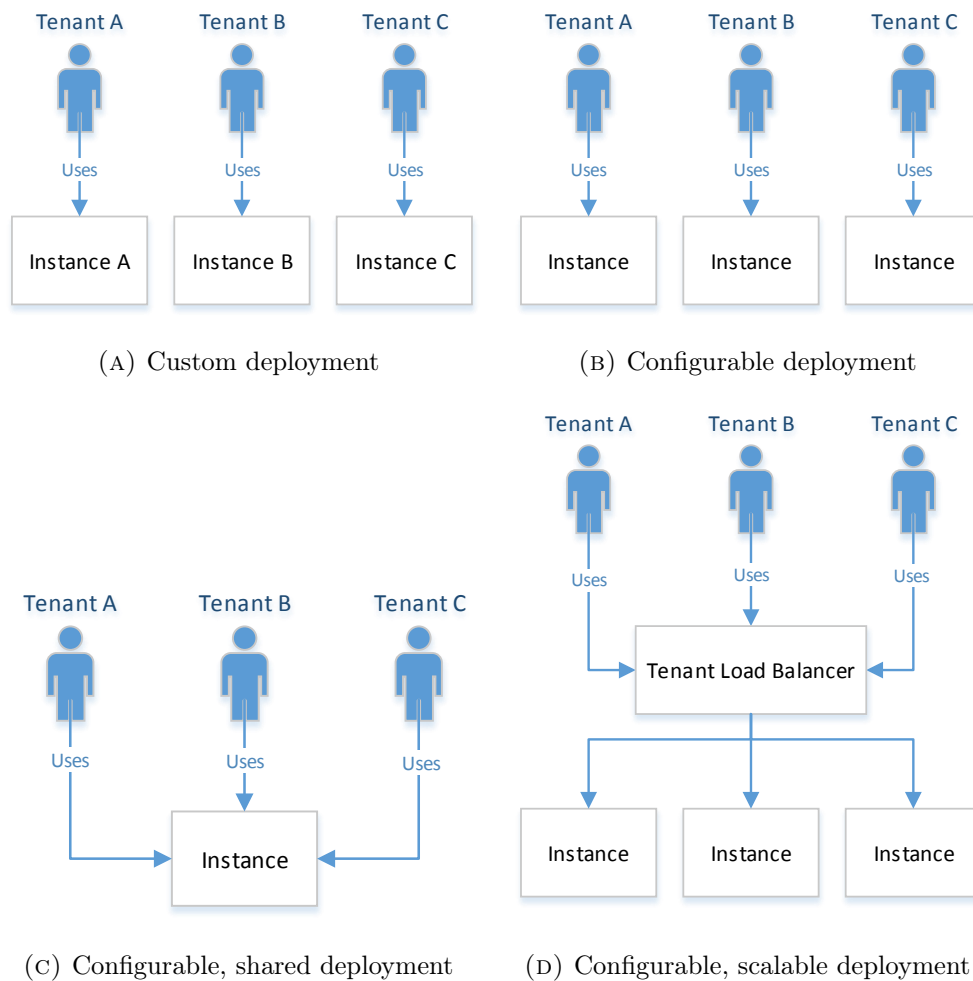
Tenant A
Uses
Instance A

Tenant B
Uses
Instance B

Tenant C
Uses
Instance C

(A) Custom deployment

Tenant A
Uses
Instance

Tenant B
Uses
Instance

Tenant C
Uses
Instance

(B) Configurable deployment

Tenant A
Uses

Tenant B
Uses

Tenant C
Uses

Instance

(C) Configurable, shared deployment

Tenant A
Uses

Tenant B
Uses

Tenant C
Uses

Tenant Load Balancer

Instance

Instance

Instance

(D) Configurable, scalable deployment